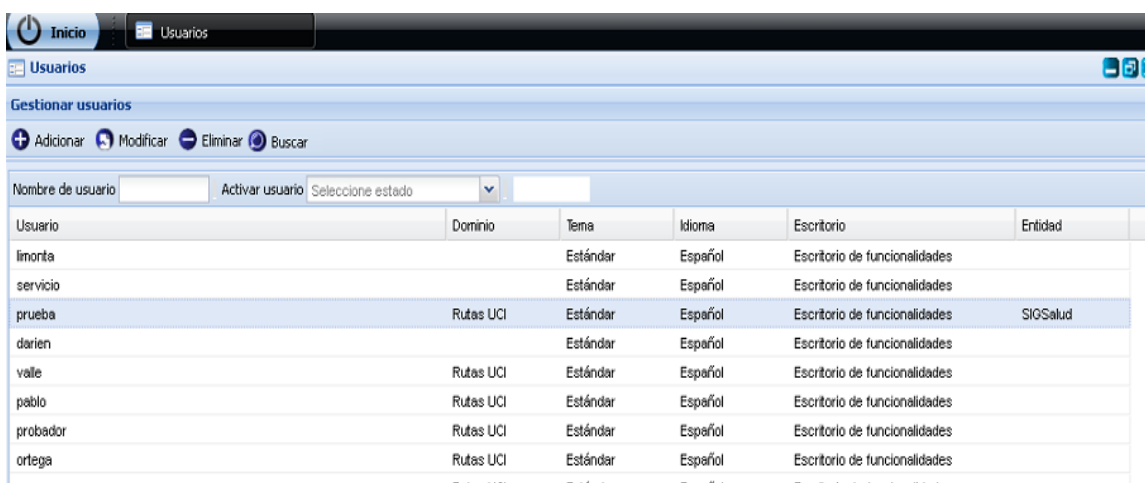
Inicio Usuarios

Usuarios

Gestionar usuarios

Adicionar Modificar Eliminar Buscar

Nombre de usuario Activar usuario Seleccione estado

| Usuario | Dominio | Tema | Idioma | Escritorio | Entidad |
|---|---|---|---|---|---|
| limonta | | Estándar | Español | Escritorio de funcionalidades | |
| servicio | | Estándar | Español | Escritorio de funcionalidades | |
| prueba | Rutas UCI | Estándar | Español | Escritorio de funcionalidades | SIGSalud |
| darien | | Estándar | Español | Escritorio de funcionalidades | |
| valle | Rutas UCI | Estándar | Español | Escritorio de funcionalidades | |
| pablo | Rutas UCI | Estándar | Español | Escritorio de funcionalidades | |
| probador | Rutas UCI | Estándar | Español | Escritorio de funcionalidades | |
| ortega | Rutas UCI | Estándar | Español | Escritorio de funcionalidades | |
| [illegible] | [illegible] | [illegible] | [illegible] | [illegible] | |